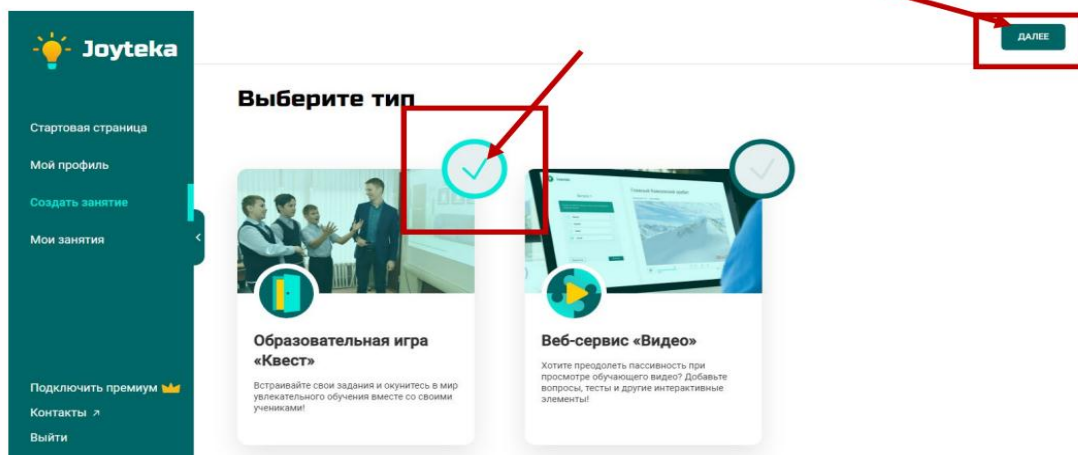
Joyteka

Стартовая страница

Мой профиль

Создать занятие

Мои занятия

Подключить премиум

Контакты ↗

Выйти

ДАЛЕЕ

Выберите тип

Образовательная игра «Квест»

Встраивайте свои задания и окунитесь в мир увлекательного обучения вместе со своими учениками!

Веб-сервис «Видео»

Хотите преодолеть пассивность при просмотре обучающего видео? Добавьте вопросы, тесты и другие интерактивные элементы!